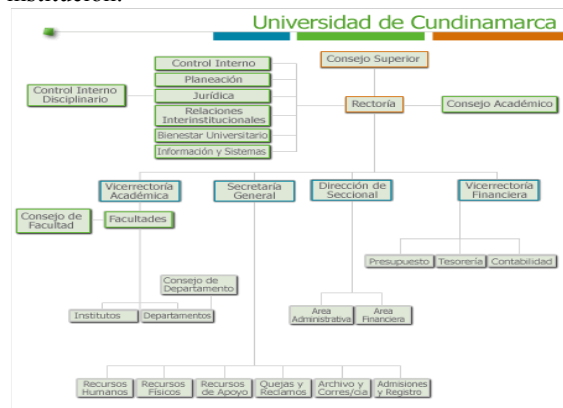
institución.

Universidad de Cundinamarca

Control Interno
Planeación
Jurídica
Relaciones Interinstitucionales
Bienestar Universitario
Información y Sistemas

Control Interno Disciplinario

Consejo Superior
Rectoría
Consejo Académico

Vicerrectoría Académica
Secretaría General
Dirección de Seccional
Vicerrectoría Financiera

Consejo de Facultad
Facultades

Presupuesto
Tesorería
Contabilidad

Consejo de Departamento

Institutos
Departamentos

Area Administrativa
Area Financiera

Recursos Humanos
Recursos Físicos
Recursos de Apoyo
Quejas y Reclamos
Archivo y Corres/cia
Admisiones y Registro